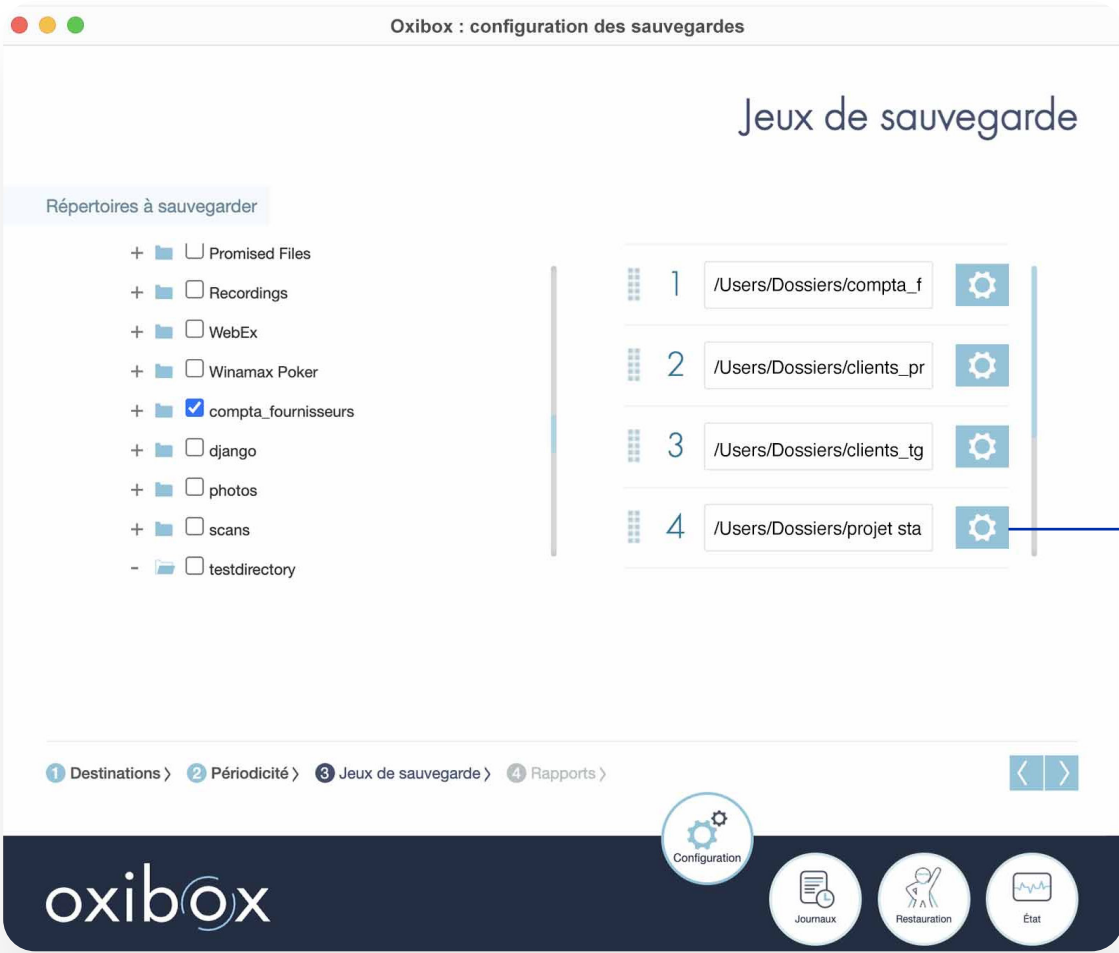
Oxibox : configuration des sauvegardes

Jeux de sauvegarde

Répertoires à sauvegarder

+ Promised Files
+ Recordings
+ WebEx
+ Winamax Poker
+ compta_fournisseurs
+ django
+ photos
+ scans
- testdirectory

1 /Users/Dossiers/compta_f
2 /Users/Dossiers/clients_pr
3 /Users/Dossiers/clients_tg
4 /Users/Dossiers/projet sta

1 Destinations 〉 2 Périodicité 〉 3 Jeux de sauvegarde 〉 4 Rapports 〉

Configuration

oxibox

Journaux

Restauration

État